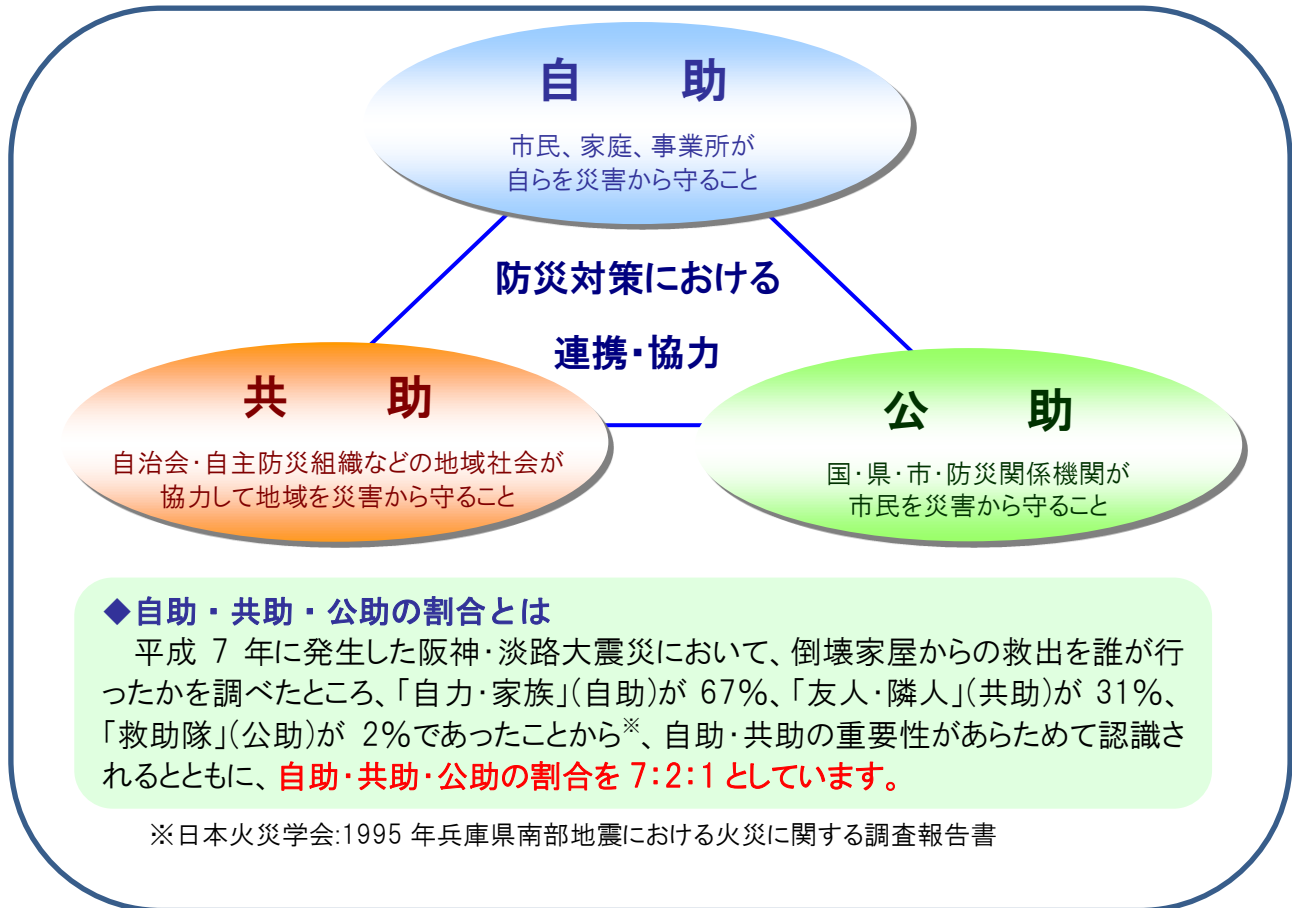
自　助

市民、家庭、事業所が
自らを災害から守ること

防災対策における
連携・協力

共　助

自治会・自主防災組織などの地域社会が
協力して地域を災害から守ること

公　助

国・県・市・防災関係機関が
市民を災害から守ること

◆自助・共助・公助の割合とは
平成 7 年に発生した阪神・淡路大震災において、倒壊家屋からの救出を誰が行ったかを調べたところ、「自力・家族」(自助)が 67%、「友人・隣人」(共助)が 31%、「救助隊」(公助)が 2%であったことから※、自助・共助の重要性があらためて認識されるとともに、自助・共助・公助の割合を 7:2:1 としています。

※日本火災学会:1995 年兵庫県南部地震における火災に関する調査報告書